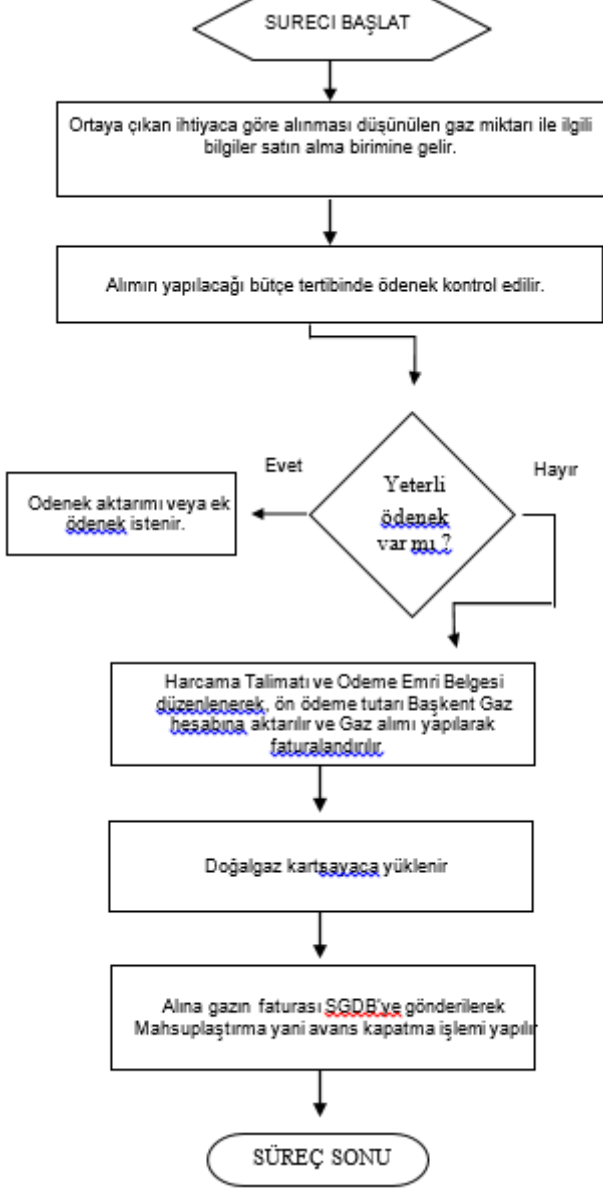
SURECI BAŞLAT

Ortaya çıkan ihtiyaca göre alınması düşünülen gaz miktarı ile ilgili bilgiler satın alma birimine gelir.

Alımın yapılacağı bütçe tertibinde ödenek kontrol edilir.

Evet

Yeterli ödenek var mı ?

Hayır

Odenek aktarımı veya ek ödenek istenir.

Harcama Talimatı ve Odeme Emri Belgesi düzenlenerek, ön ödeme tutarı Başkent Gaz hesabına aktarılır ve Gaz alımı yapılarak faturalandırılır.

Doğalgaz kartsayaca yüklenir

Alına gazın faturası SGDB'ye gönderilerek Mahsuplaştırma yani avans kapatma işlemi yapılır

SÜREÇ SONU